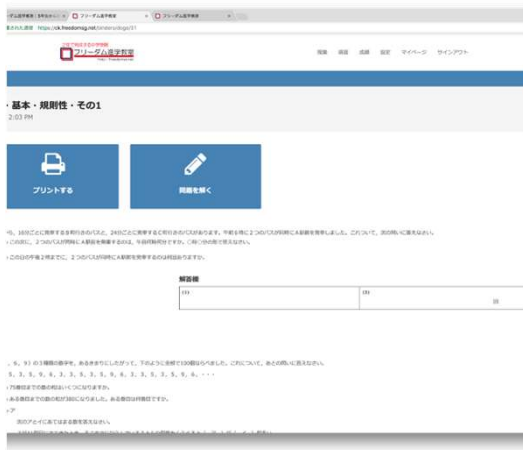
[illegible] | フリーダム進学教室 | フリーダム進学教室
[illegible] https://ok.freedomsg.net/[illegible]

フリーダム進学教室

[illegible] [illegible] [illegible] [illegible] マイページ サインアウト

・基本・規則性・その1
2:03 PM

プリントする

問題を解く

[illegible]、16分ごとに発車する8行きのバスと、24分ごとに発車するC行きのバスがあります。午前6時に2つのバスが同時にA駅前を発車しました。これについて、次の問いに答えなさい。
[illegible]この次に、2つのバスが同時にA駅前を発車するのは、午前何時何分ですか。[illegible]
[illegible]この日の午後2時までに、2つのバスが同時にA駅前を発車するのは何回ありますか。

解答欄
(1) | (2)
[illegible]

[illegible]、6、9)の3種類の数字を、あるきまりにしたがって、下のように左端から100個ならべました。これについて、あとの問いに答えなさい。
3、3、3、5、6、3、3、3、3、5、6、3、3、5、3、5、6、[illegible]、・・・
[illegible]75番目までの数の和はいくつになりますか。
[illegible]ある数目までの数の和が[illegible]になりました。ある数目は何番目ですか。
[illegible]ア
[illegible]次のアとイにあてはまる数を答えなさい。
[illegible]